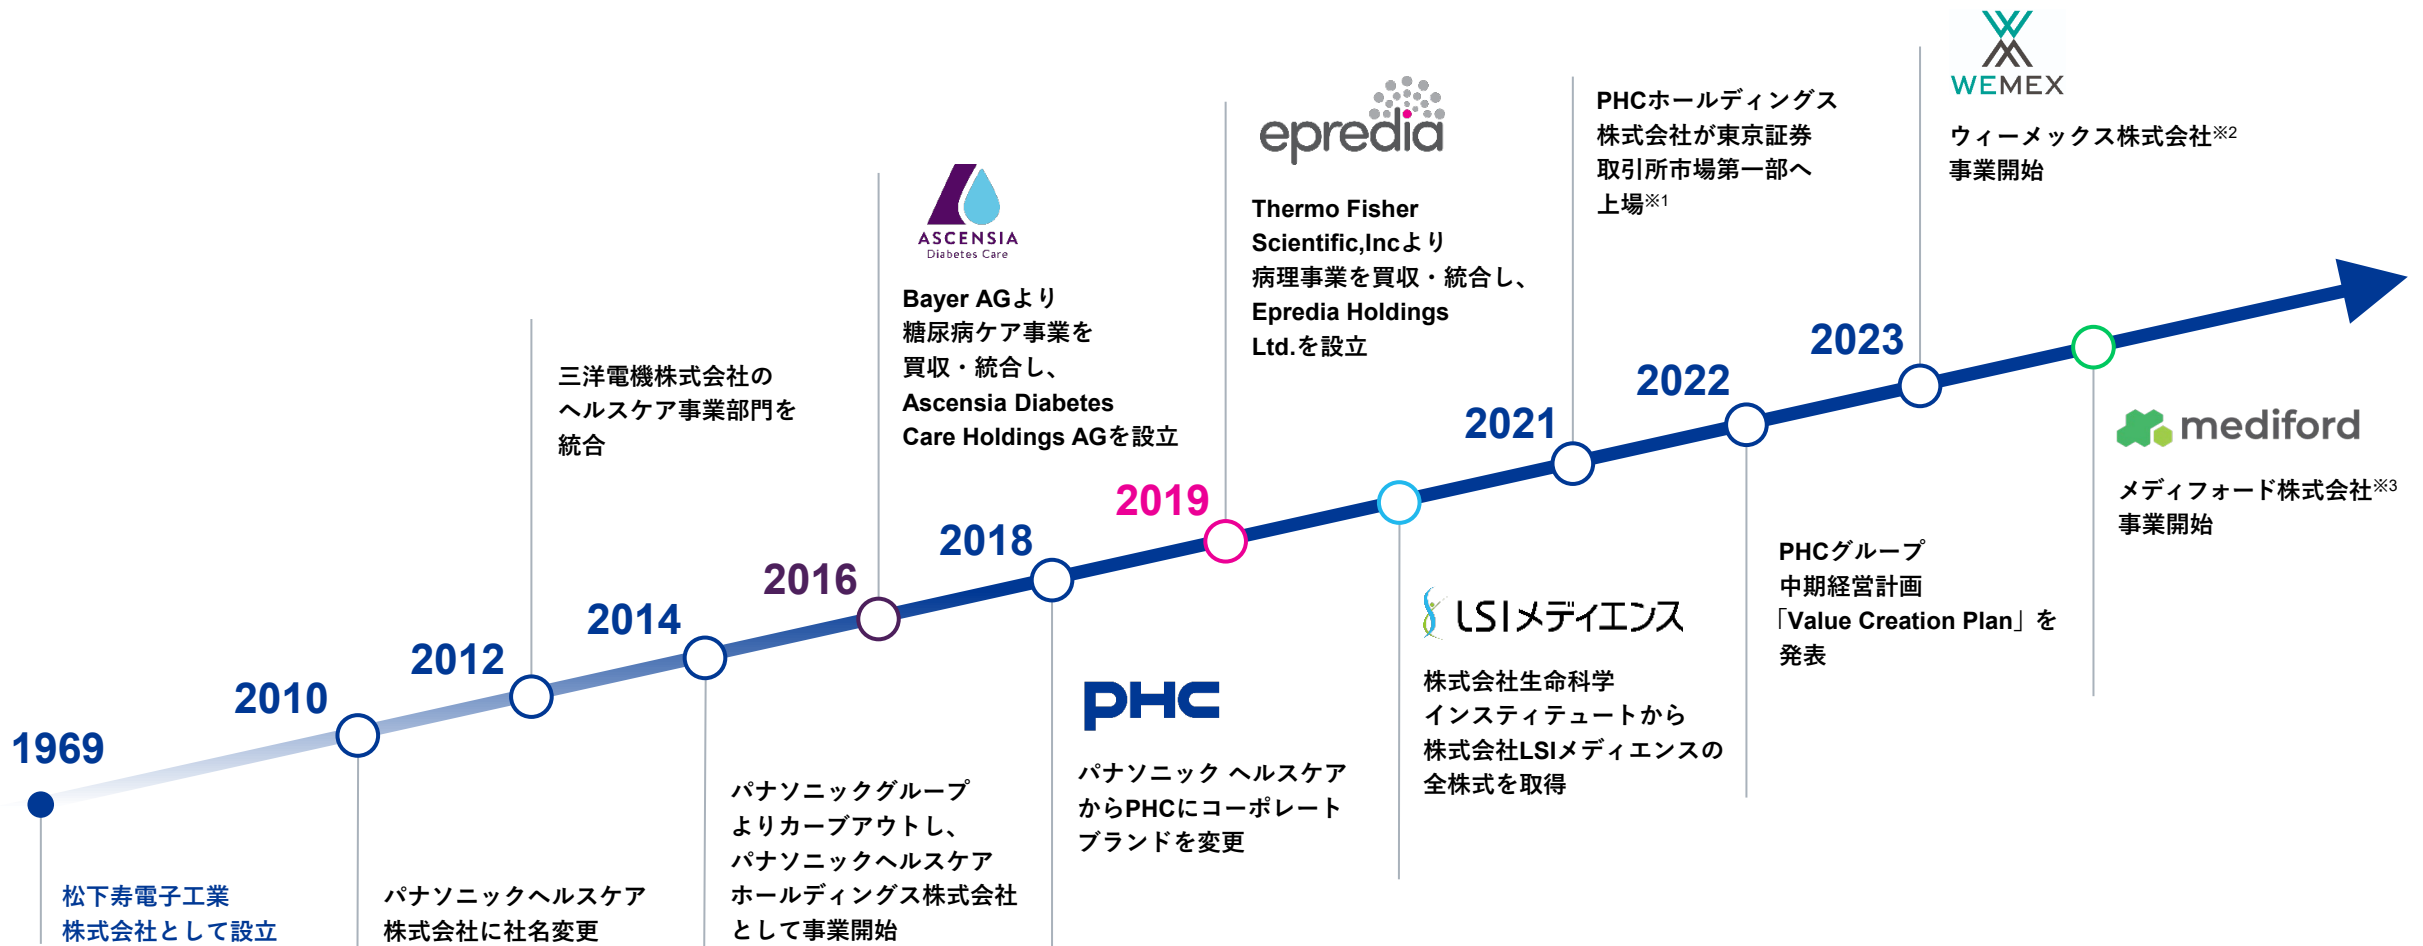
1969
松下寿電子工業株式会社として設立

2010
パナソニックヘルスケア株式会社に社名変更

2012
三洋電機株式会社のヘルスケア事業部門を統合

2014
パナソニックグループよりカーブアウトし、パナソニックヘルスケアホールディングス株式会社として事業開始

2016
ASCENSIA
Diabetes Care
Bayer AGより糖尿病ケア事業を買収・統合し、Ascensia Diabetes Care Holdings AGを設立

2018
PHC
パナソニック ヘルスケアからPHCにコーポレートブランドを変更

2019
epredia
Thermo Fisher Scientific,Incより病理事業を買収・統合し、Epredia Holdings Ltd.を設立

LSIメディエンス
株式会社生命科学インスティテュートから株式会社LSIメディエンスの全株式を取得

2021
PHCホールディングス株式会社が東京証券取引所市場第一部へ上場※1

2022
PHCグループ中期経営計画「Value Creation Plan」を発表

2023
WEMEX
ウィーメックス株式会社※2事業開始

mediford
メディフォード株式会社※3事業開始